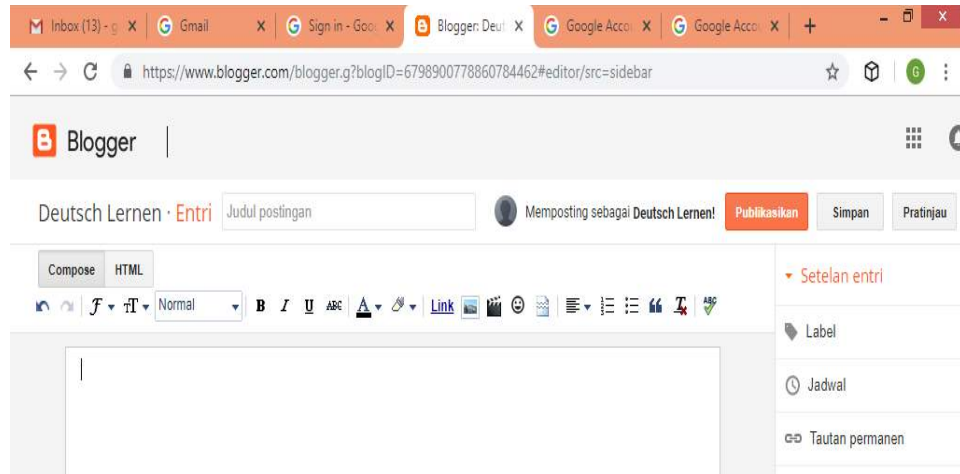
Inbox (13) - g X | Gmail X | Sign in - Goo X | Blogger: Deut X | Google Acco X | Google Acco X | +

https://www.blogger.com/blogger.g?blogID=6798900778860784462#editor/src=sidebar

Blogger

Deutsch Lernen · Entri Judul postingan

Memposting sebagai Deutsch Lernen! Publikasikan Simpan Pratinjau

Compose HTML

Normal B I U ABC A Link

Setelan entri

Label

Jadwal

Tautan permanen